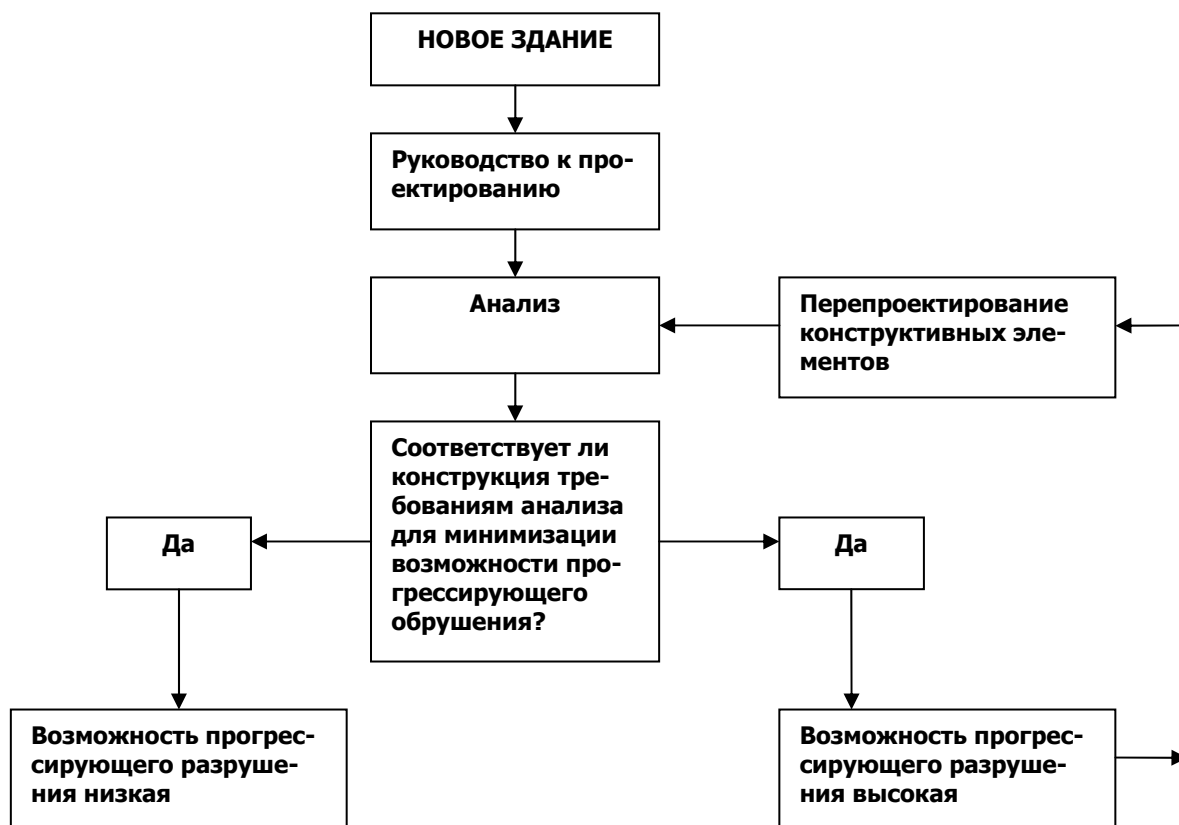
НОВОЕ ЗДАНИЕ

Руководство к проектированию

Анализ

Перепроектирование конструктивных элементов

Соответствует ли конструкция требованиям анализа для минимизации возможности прогрессирующего обрушения?

Да

Да

Возможность прогрессирующего разрушения низкая

Возможность прогрессирующего разрушения высокая